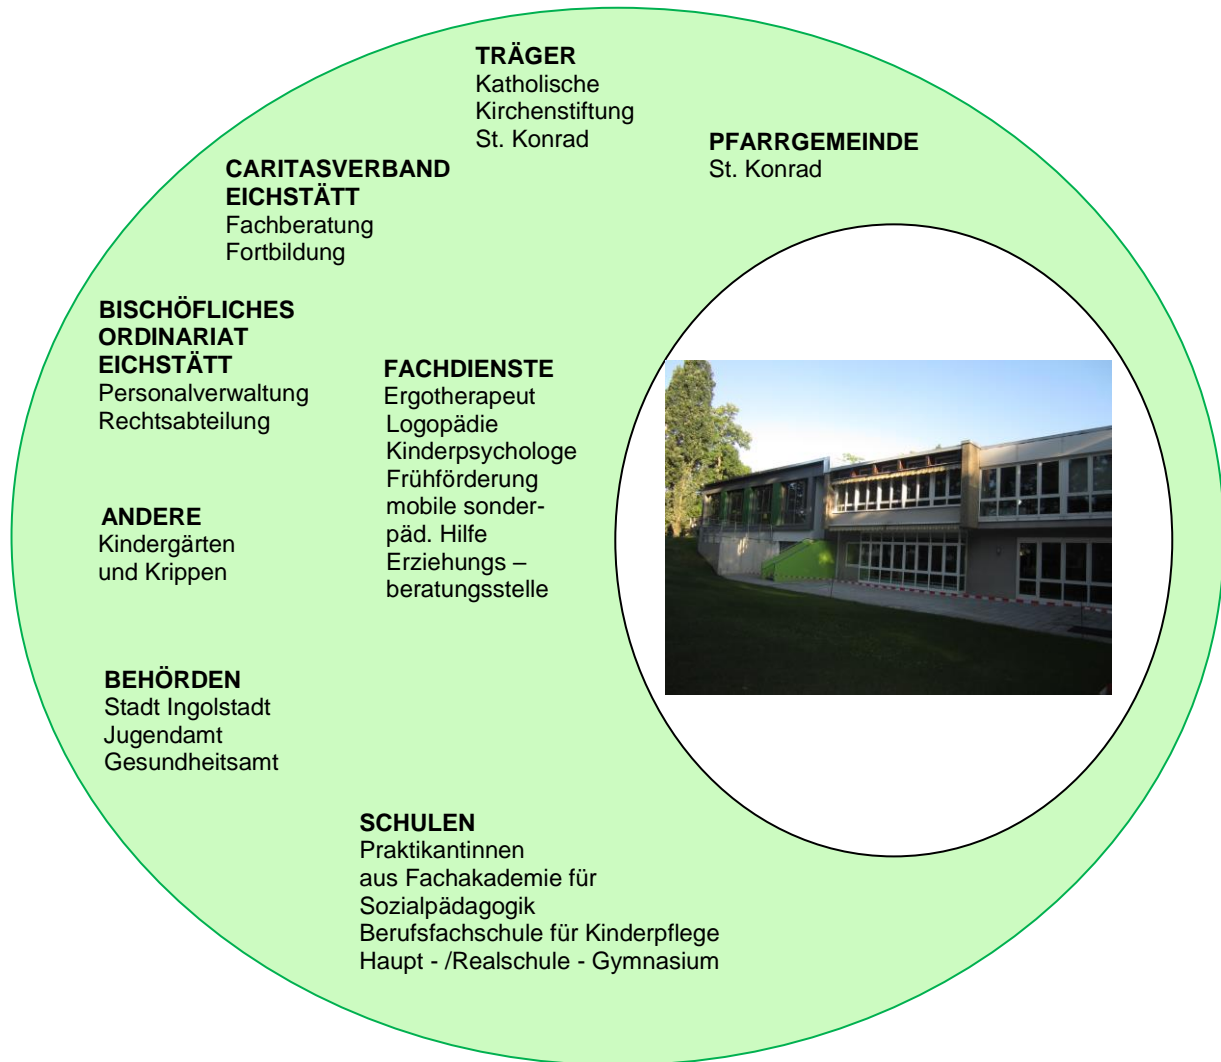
TRÄGER
Katholische Kirchenstiftung St. Konrad

PFARRGEMEINDE
St. Konrad

CARITASVERBAND EICHSTÄTT
Fachberatung
Fortbildung

BISCHÖFLICHES ORDINARIAT EICHSTÄTT
Personalverwaltung
Rechtsabteilung

FACHDIENSTE
Ergotherapeut
Logopädie
Kinderpsychologe
Frühförderung
mobile sonderpäd. Hilfe
Erziehungs – beratungsstelle

ANDERE
Kindergärten und Krippen

BEHÖRDEN
Stadt Ingolstadt
Jugendamt
Gesundheitsamt

SCHULEN
Praktikantinnen aus Fachakademie für Sozialpädagogik
Berufsfachschule für Kinderpflege
Haupt - /Realschule - Gymnasium